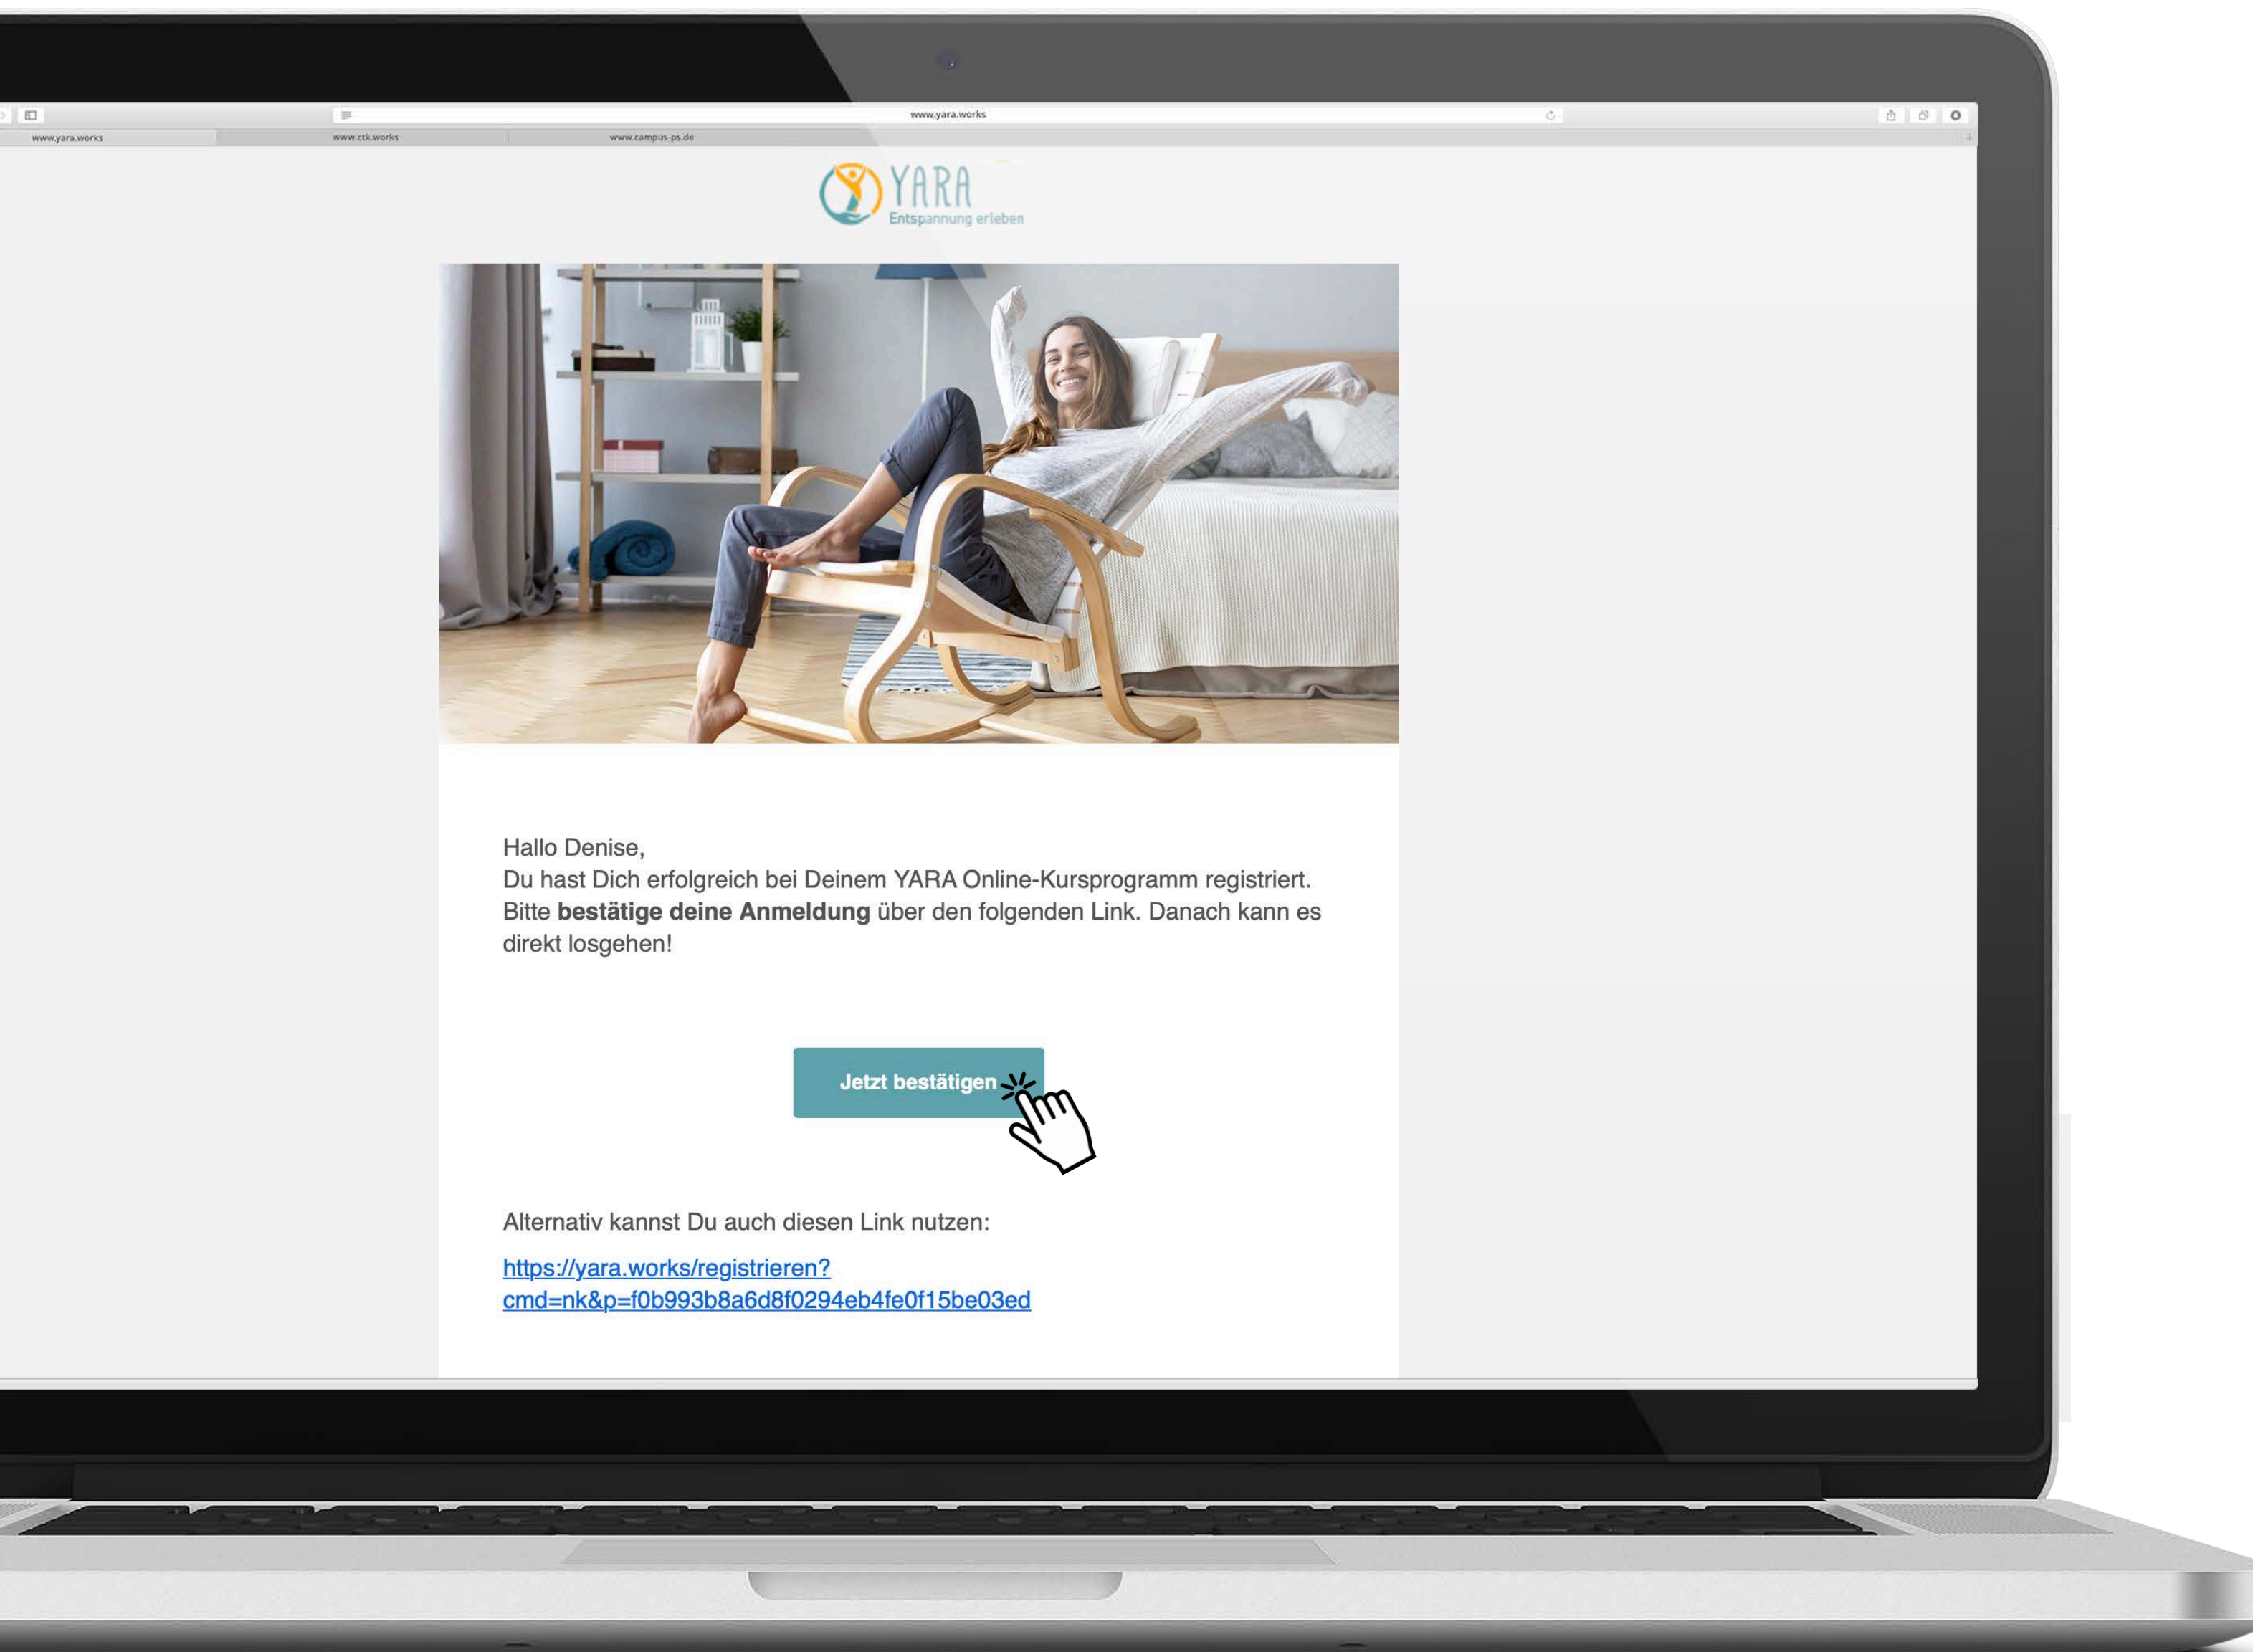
www.yara.works

www.yara.works | www.ctk.works | www.campus-ps.de

YARA
Entspannung erleben

Hallo Denise,
Du hast Dich erfolgreich bei Deinem YARA Online-Kursprogramm registriert. Bitte **bestätige deine Anmeldung** über den folgenden Link. Danach kann es direkt losgehen!

Jetzt bestätigen

Alternativ kannst Du auch diesen Link nutzen:

https://yara.works/registrieren?cmd=nk&p=f0b993b8a6d8f0294eb4fe0f15be03ed